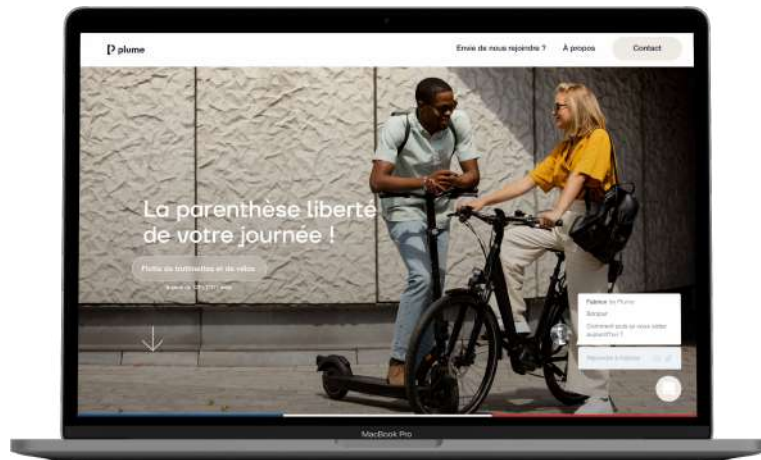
plume

Envie de nous rejoindre ? À propos Contact

La parenthèse liberté de votre journée !

Flotte de trottinettes et de vélos

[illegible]

Fabrice de Plume

Bonjour

Comment puis-je vous aider aujourd'hui ?

Répondre à Fabrice

MacBook Pro